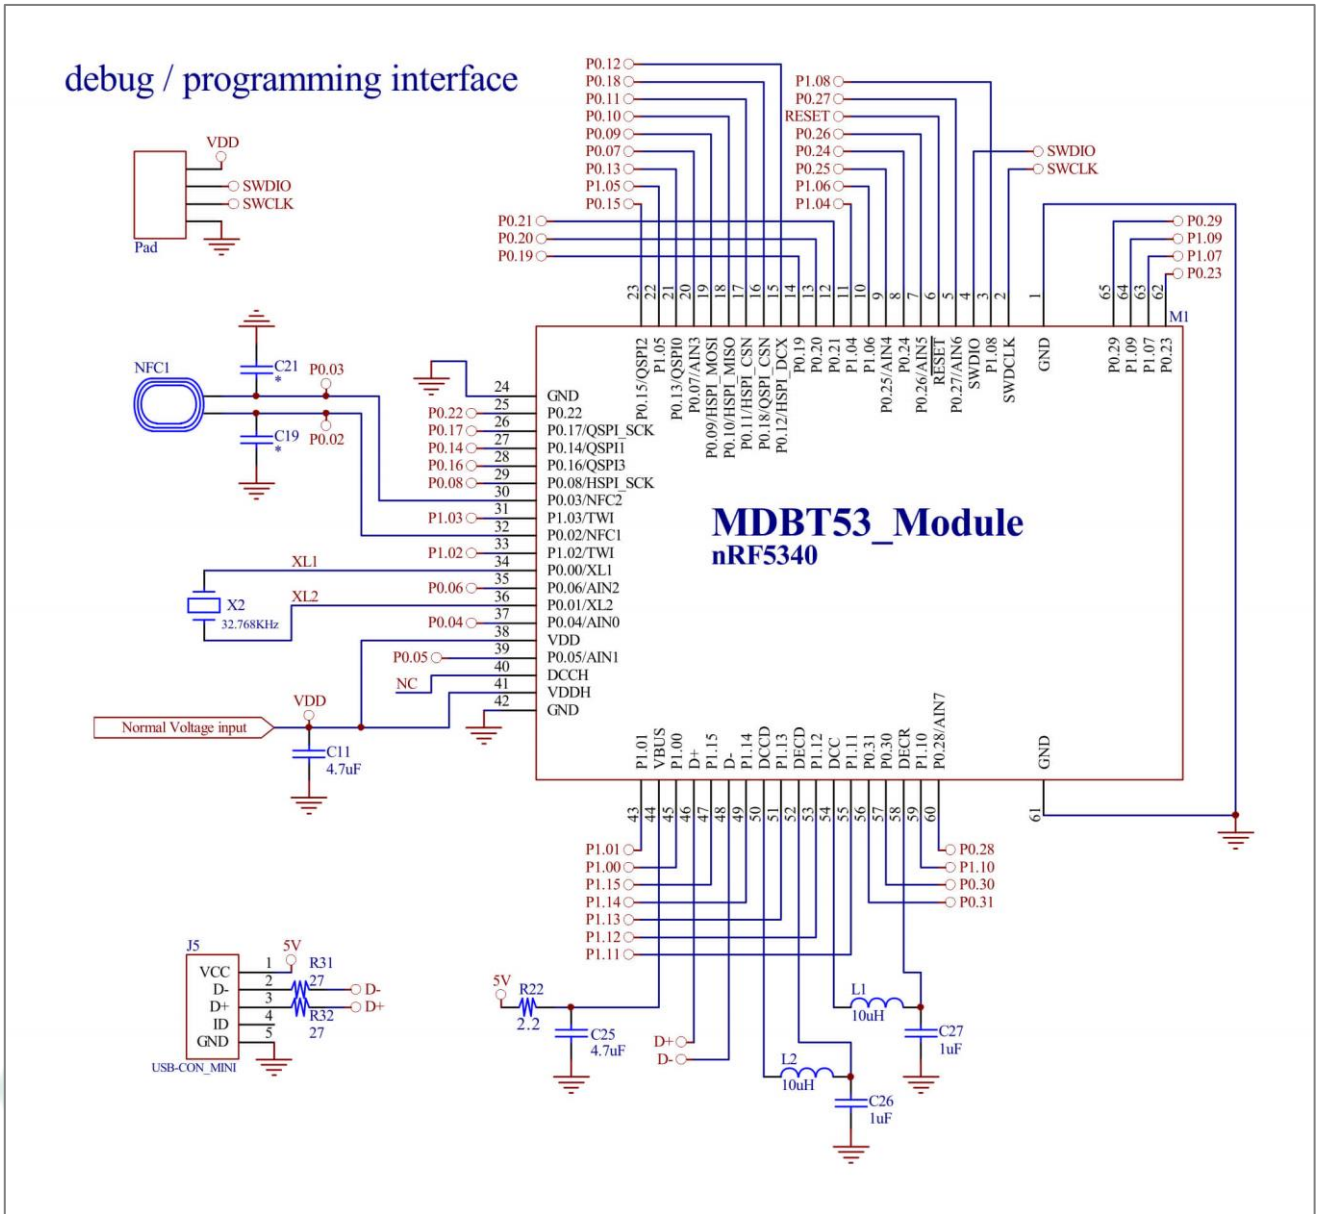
debug / programming interface

VDD
SWDIO
SWCLK
Pad

P0.12
P0.18
P0.11
P0.10
P0.09
P0.07
P0.13
P1.05
P0.15
P0.21
P0.20
P0.19

P1.08
P0.27
RESET
P0.26
P0.24
P0.25
P1.06
P1.04

SWDIO
SWCLK

P0.29
P1.09
P1.07
P0.23

23 22 21 20 19 18 17 16 15 14 13 12 11 10 9 8 7 6 5 4 3 2 1 65 64 63 62

M1

P0.15/QSPI2
P1.05
P0.13/QSPI0
P0.07/AIN3
P0.09/HSPI_MOSI
P0.10/HSPI_MISO
P0.11/HSPI_CSN
P0.18/QSPI_CSN
P0.12/HSPI_DCX
P0.19
P0.20
P0.21
P1.04
P1.06
P0.25/AIN4
P0.24
P0.26/AIN5
RESET
P0.27/AIN6
SWDIO
P1.08
SWDCLK
GND
P0.29
P1.09
P1.07
P0.23

NFC1
C21
*
P0.03
C19
*
P0.02

P0.22
P0.17
P0.14
P0.16
P0.08
P1.03
P1.02
XL1
X2
32.768KHz
XL2
P0.06
P0.04
P0.05
NC
VDD
Normal Voltage input
C11
4.7uF

24 GND
25 P0.22
26 P0.17/QSPI_SCK
27 P0.14/QSPI1
28 P0.16/QSPI3
29 P0.08/HSPI_SCK
30 P0.03/NFC2
31 P1.03/TWI
32 P0.02/NFC1
33 P1.02/TWI
34 P0.00/XL1
35 P0.06/AIN2
36 P0.01/XL2
37 P0.04/AIN0
38 VDD
39 P0.05/AIN1
40 DCCH
41 VDDH
42 GND

MDBT53_Module
nRF5340

P1.01
VBUS
P1.00
D+
P1.15
D-
P1.14
DCCD
P1.13
DECD
P1.12
DCC
P1.11
P0.31
P0.30
DECR
P1.10
P0.28/AIN7
GND

43 44 45 46 47 48 49 50 51 52 53 54 55 56 57 58 59 60 61

P1.01
P1.00
P1.15
P1.14
P1.13
P1.12
P1.11

P0.28
P1.10
P0.30
P0.31

J5
VCC 1
D- 2
D+ 3
ID 4
GND 5
USB-CON_MINI
5V
R31
27
R32
27
D-
D+

5V
R22
2.2
C25
4.7uF
D+
D-
L2
10uH
C26
1uF
L1
10uH
C27
1uF